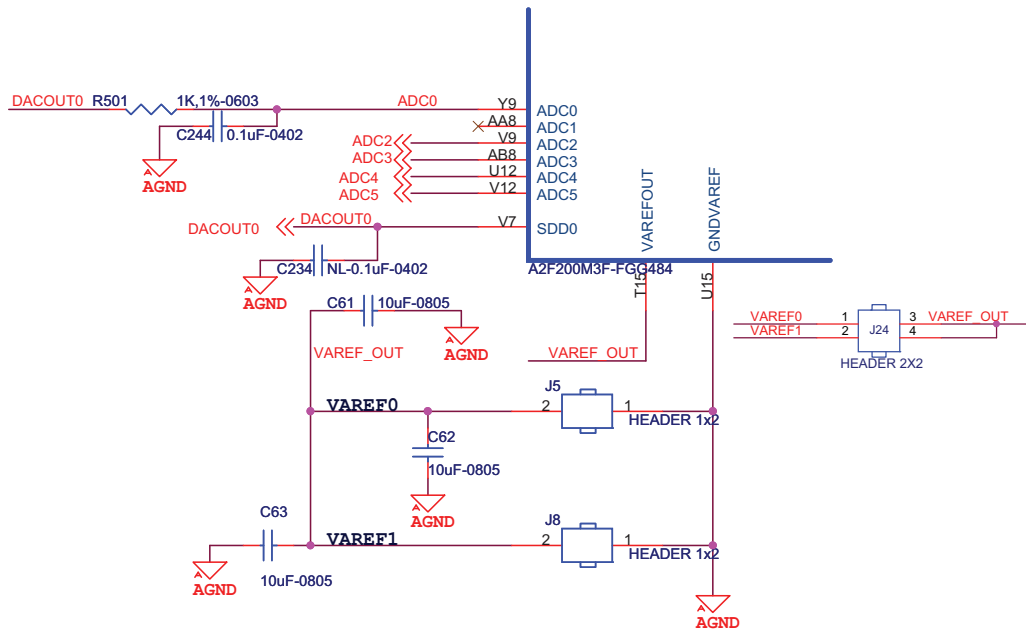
DACOUT0 R501 1K,1%-0603
ADC0 Y9 ADC0
AA8 ADC1
C244 0.1uF-0402
ADC2 V9 ADC2
ADC3 AB8 ADC3
AGND
ADC4 U12 ADC4
ADC5 V12 ADC5
VAREFOUT
GNDVAREF
DACOUT0 DACOUT0 V7 SDD0
C234 NL-0.1uF-0402
A2F200M3F-FGG484
AGND
T15
U15
C61 10uF-0805
VAREF0 1
VAREF1 2
J24
3 VAREF_OUT
4
AGND
VAREF_OUT
VAREF_OUT
HEADER 2X2
J5
VAREF0 2 1
HEADER 1x2
C62
10uF-0805
AGND
C63
J8
VAREF1 2 1
HEADER 1x2
AGND
10uF-0805
AGND